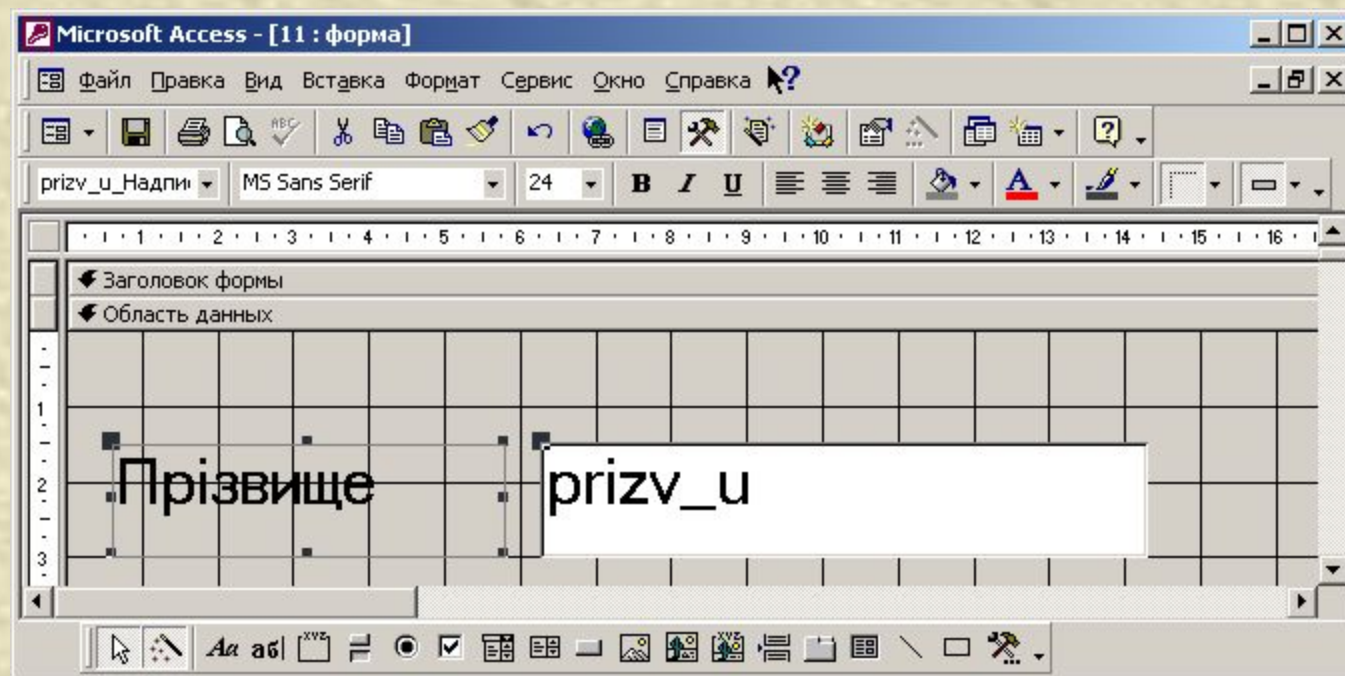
Microsoft Access - [11 : форма]

Файл Правка Вид Вставка Формат Сервис Окно Справка

prizv_u_Надпи MS Sans Serif 24 B I U

1 2 3 4 5 6 7 8 9 10 11 12 13 14 15 16

Заголовок формы

Область данных

1
2
3

Прізвище

prizv_u

Aa ab|